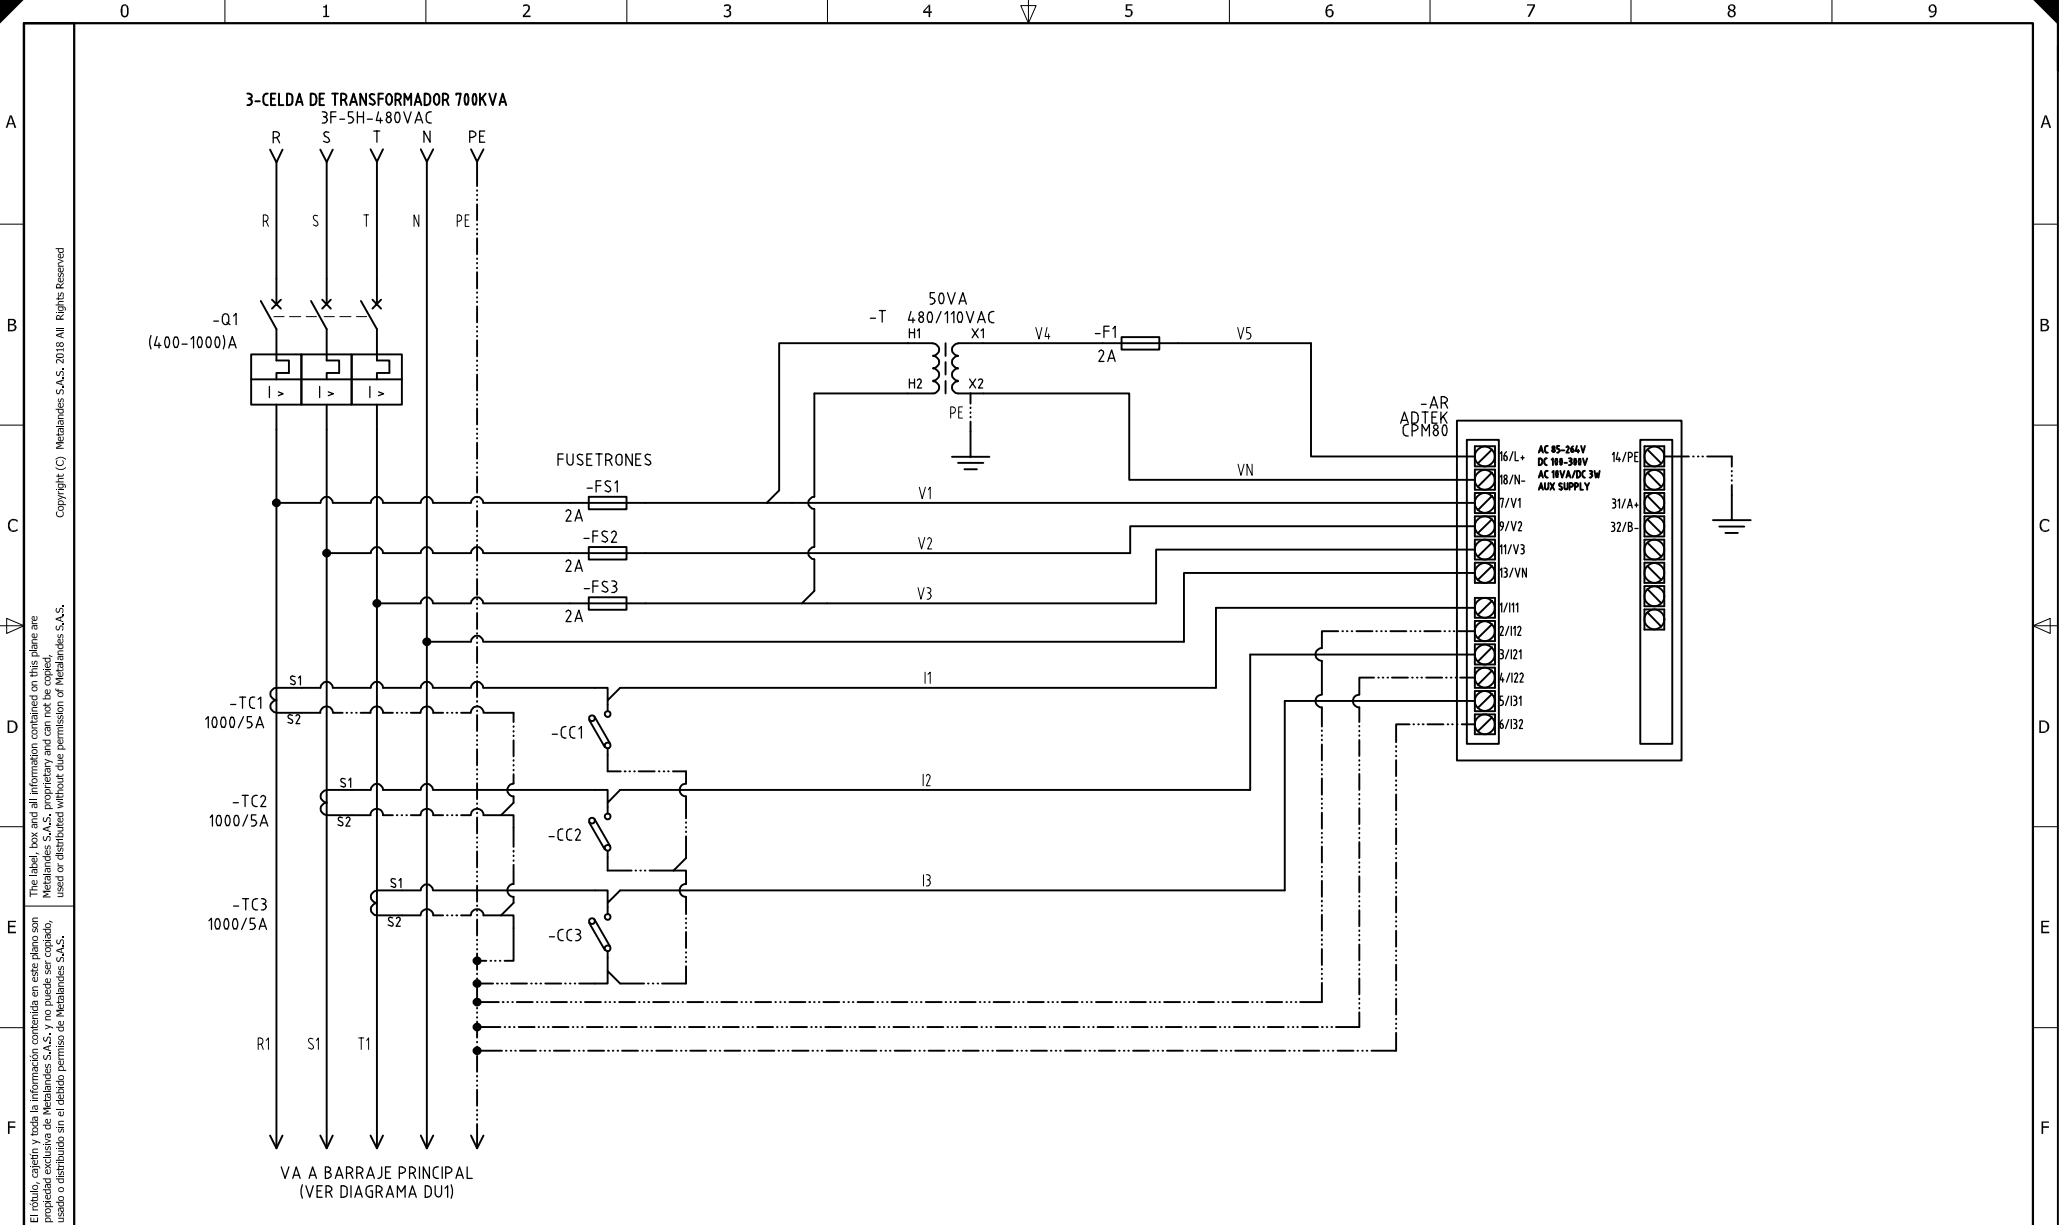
0 1 2 3 4 5 6 7 8 9

A B C D E F

3-CELDA DE TRANSFORMADOR 700KVA
3F-5H-480VAC
R S T N PE

R S T N PE

-Q1
(400-1000)A

I > I > I >

50VA
-T 480/110VAC
H1 X1 V4 -F1 V5
2A
H2 X2
PE

-AR
ADTEK
CPM80

FUSETRONES
-FS1
2A V1
-FS2
2A V2
-FS3
2A V3

VN

16/L+ AC 85-264V DC 100-300V AC 10VA/DC 3W AUX SUPPLY
18/N-
7/V1
9/V2
11/V3
13/VN
1/I11
2/I12
3/I21
4/I22
5/I31
6/I32

14/PE
31/A+
32/B-

S1
-TC1
1000/5A
S2
I1
-CC1

S1
-TC2
1000/5A
S2
I2
-CC2

S1
-TC3
1000/5A
S2
I3
-CC3

R1 S1 T1

VA A BARRAJE PRINCIPAL
(VER DIAGRAMA DU1)

Copyright (C) Metalandes S.A.S. 2018 All Rights Reserved

The label, box and all information contained on this plane are Metalandes S.A.S. proprietary and can not be copied, used or distributed without due permission of Metalandes S.A.S.

El rótulo, cajetín y toda la información contenida en este plano son propiedad exclusiva de Metalandes S.A.S. y no puede ser copiado, usado o distribuido sin el debido permiso de Metalandes S.A.S.